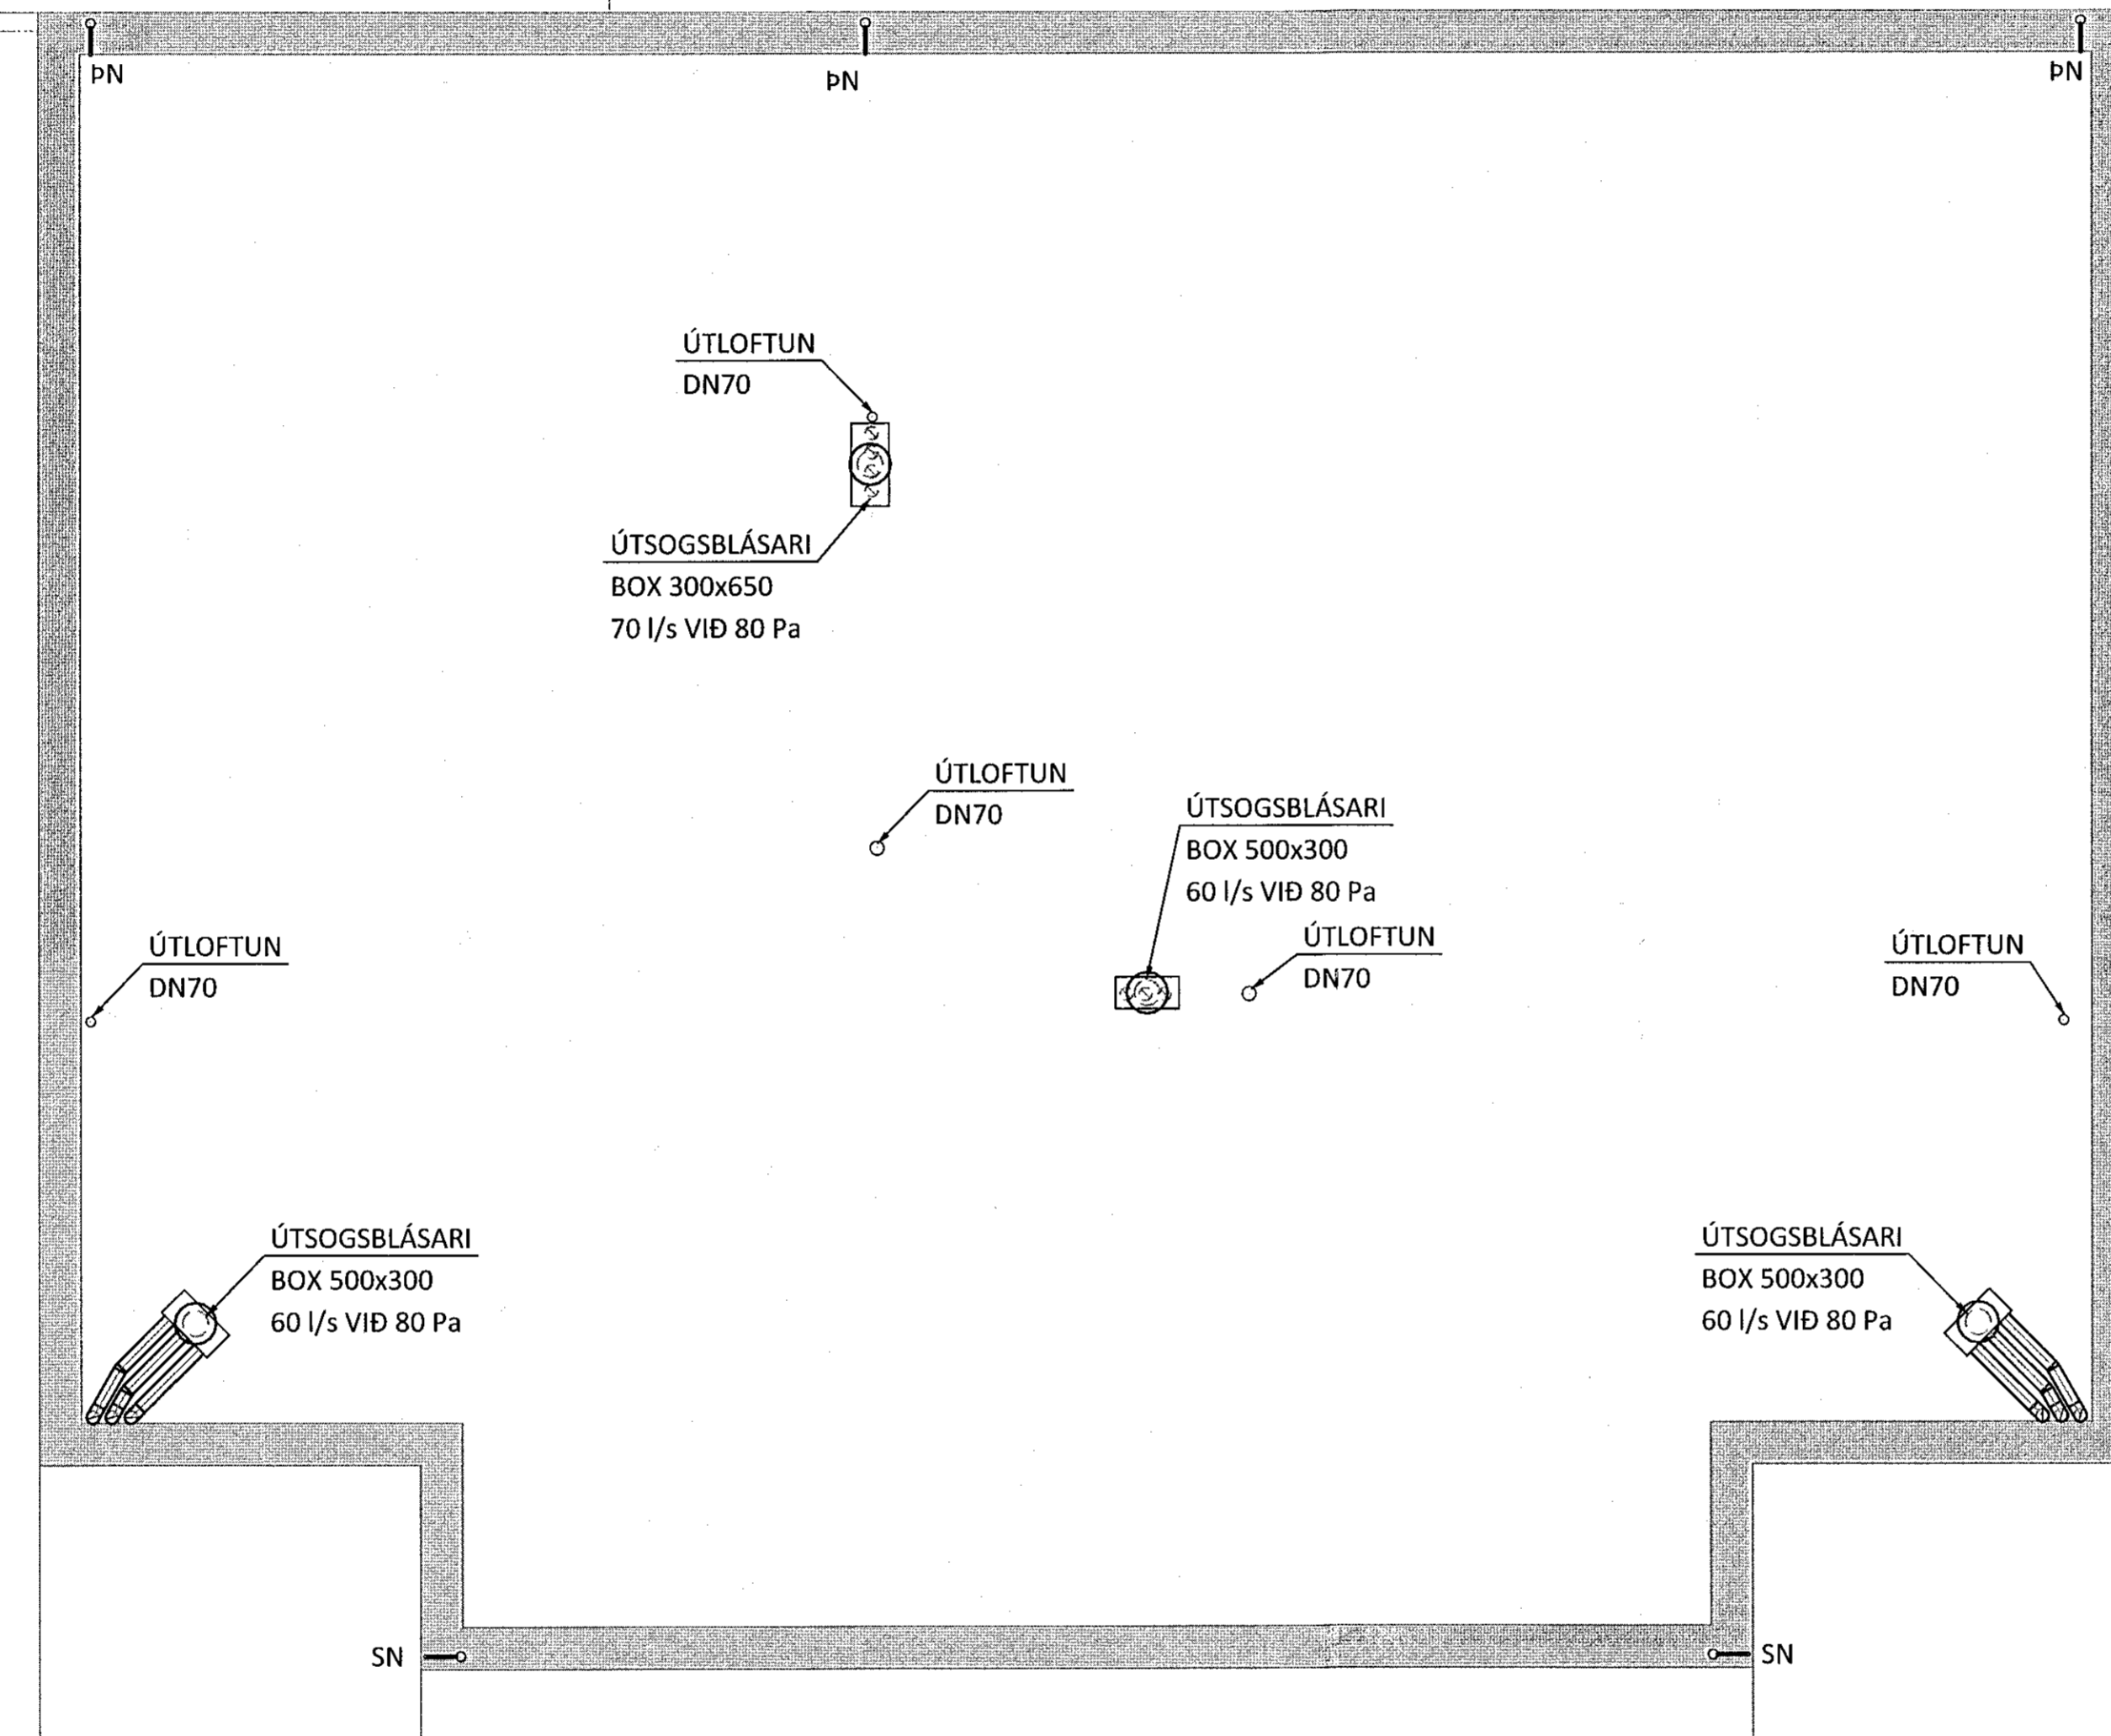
ÞN

ÞN

ÞN

ÚTLOFTUN
DN70

ÚTSOGSBLÁSARI
BOX 300x650
70 l/s VIÐ 80 Pa

ÚTLOFTUN
DN70

ÚTSOGSBLÁSARI
BOX 500x300
60 l/s VIÐ 80 Pa

ÚTLOFTUN
DN70

ÚTLOFTUN
DN70

ÚTLOFTUN
DN70

ÚTSOGSBLÁSARI
BOX 500x300
60 l/s VIÐ 80 Pa

ÚTSOGSBLÁSARI
BOX 500x300
60 l/s VIÐ 80 Pa

SN

SN